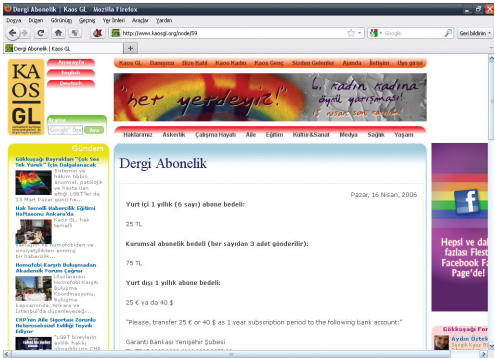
Dergi Abonelik | Kaos GL - Mozilla Firefox

Dosya Düzen Görünüş Geçmiş Yer İmleri Araçlar Yardım

http://www.kaosgl.org/node/59

Google

Geri bildirim

Dergi Abonelik | Kaos GL

+

KAOS GL

Anasayfa

English

Deutsch

Arama

Google Ara

Kaos GL Başvuru İlişki Kaos Kadın Kaos Genç Sizden Gelenler Ajanda İletişim Üye girişi

"her yerdeyiz!"

6. kadın kadına öykü yarışması!

Haklarımız Askerlik Çalışma Hayatı Aile Eğitim Kültür&Sanat Medya Sağlık Yaşam

Gündem

Gökkuşağı Bayrakları "Çok Ses Tek Yürek" İçin Dalgalanacak

Sistemin ve hâkim bilim anormal, patolojik ve hasta ilan ettiği LGBTT'ler de 13 Mart Pazar günü he...

Hak Temelli Habercilik Eğitimi Haftasonu Ankara'da

Kaos GL, hak temelli ... homofobiden ve ... kimliklerin şiddetten arındırılmış ... bir habercilik...

Homofobi Karşıtı Buluşmanın Akademik Forum Çağrısı

Uluslararası Homofobi Karşıtı Buluşma Koordinasyonu, buluşma kapsamında, Ankara ve İstanbul'da düzenleyeceği...

CHP'nin Aile Sayfası Cinsiyet Belirsizliğini Sevmiş Eşcinsel Değil Eşlik Ediyor

LGBT bireylerin yıllık hakkı ... olan CHP...

Dergi Abonelik

Pazar, 16 Nisan, 2006

Yurt içi 1 yıllık (6 sayı) abone bedeli:

25 TL

Kurumsal abonelik bedeli (her sayıdan 3 adet gönderilir):

75 TL

Yurt dışı 1 yıllık abone bedeli:

25 € ya da 40 $

"Please, transfer 25 € or 40 $ as 1 year subscription period to the following bank account:"

Garanti Bankası Yenişehir Şubesi

Hepsi ve daha fazlası Fleet Facebook Page'de!

Gökkuşağı Forumu

Aydın Öztek

Seçeli Kaos Bi...